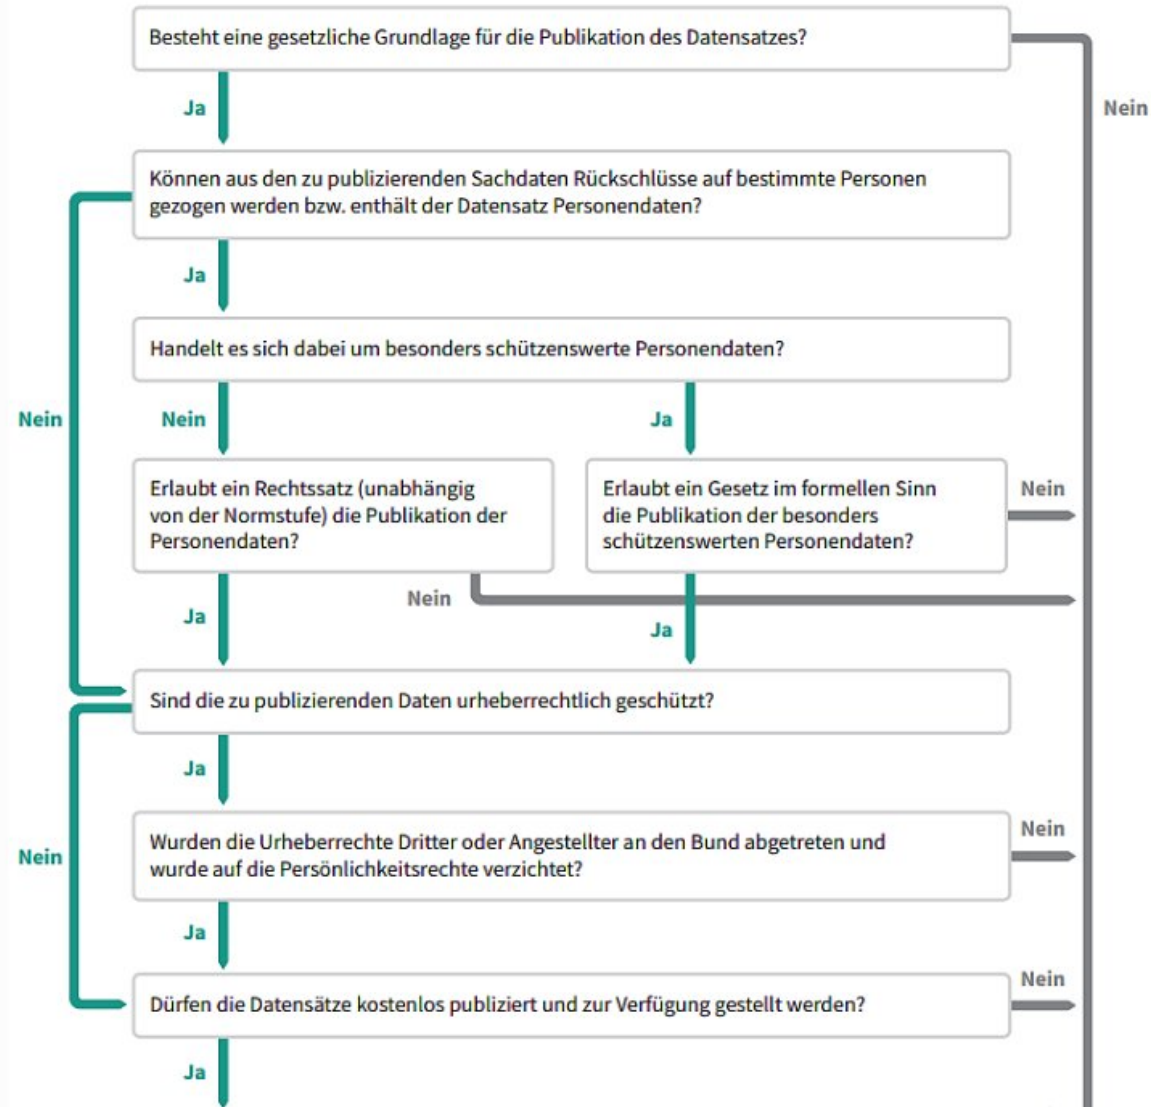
Besteht eine gesetzliche Grundlage für die Publikation des Datensatzes?

Nein

Ja

Können aus den zu publizierenden Sachdaten Rückschlüsse auf bestimmte Personen gezogen werden bzw. enthält der Datensatz Personendaten?

Ja

Handelt es sich dabei um besonders schützenswerte Personendaten?

Nein

Nein

Ja

Erlaubt ein Rechtssatz (unabhängig von der Normstufe) die Publikation der Personendaten?

Erlaubt ein Gesetz im formellen Sinn die Publikation der besonders schützenswerten Personendaten?

Nein

Nein

Ja

Ja

Sind die zu publizierenden Daten urheberrechtlich geschützt?

Ja

Nein

Wurden die Urheberrechte Dritter oder Angestellter an den Bund abgetreten und wurde auf die Persönlichkeitsrechte verzichtet?

Nein

Ja

Dürfen die Datensätze kostenlos publiziert und zur Verfügung gestellt werden?

Nein

Ja